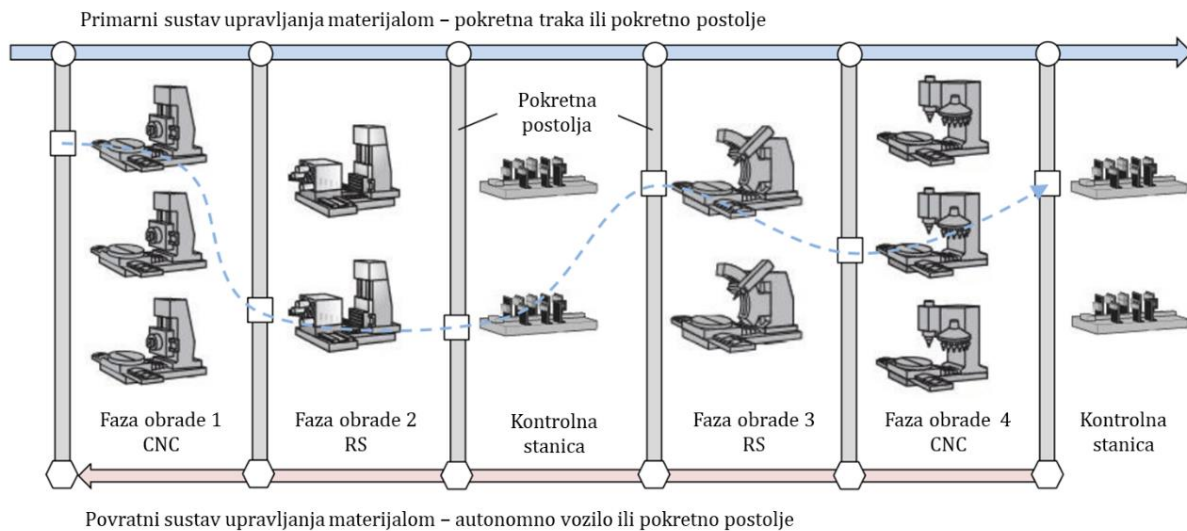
Primarni sustav upravljanja materijalom – pokretna traka ili pokretno postolje

Pokretna postolja

Faza obrade 1
CNC

Faza obrade 2
RS

Kontrolna stanica

Faza obrade 3
RS

Faza obrade 4
CNC

Kontrolna stanica

Povratni sustav upravljanja materijalom – autonomno vozilo ili pokretno postolje